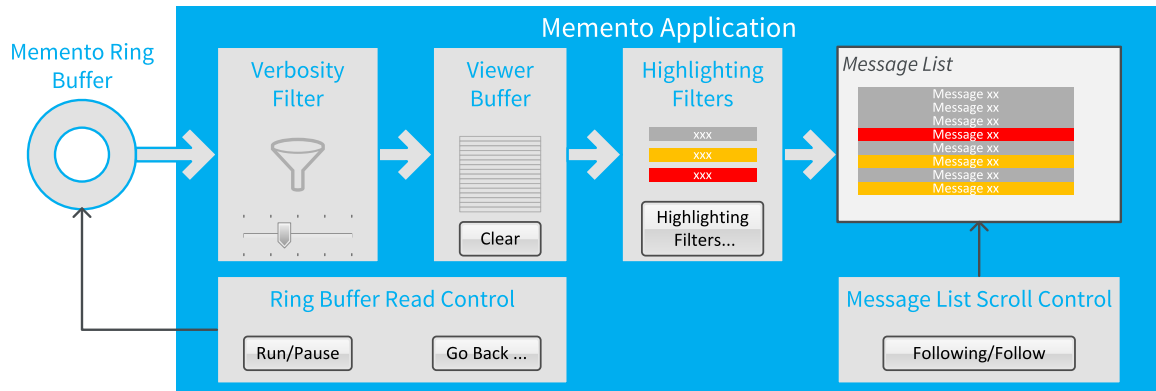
Memento Application

Memento Ring Buffer

Verbosity Filter

Viewer Buffer

Clear

Highlighting Filters

xxx
xxx
xxx

Highlighting Filters...

Message List

Message xx
Message xx
Message xx
Message xx
Message xx
Message xx
Message xx
Message xx

Ring Buffer Read Control

Run/Pause

Go Back ...

Message List Scroll Control

Following/Follow